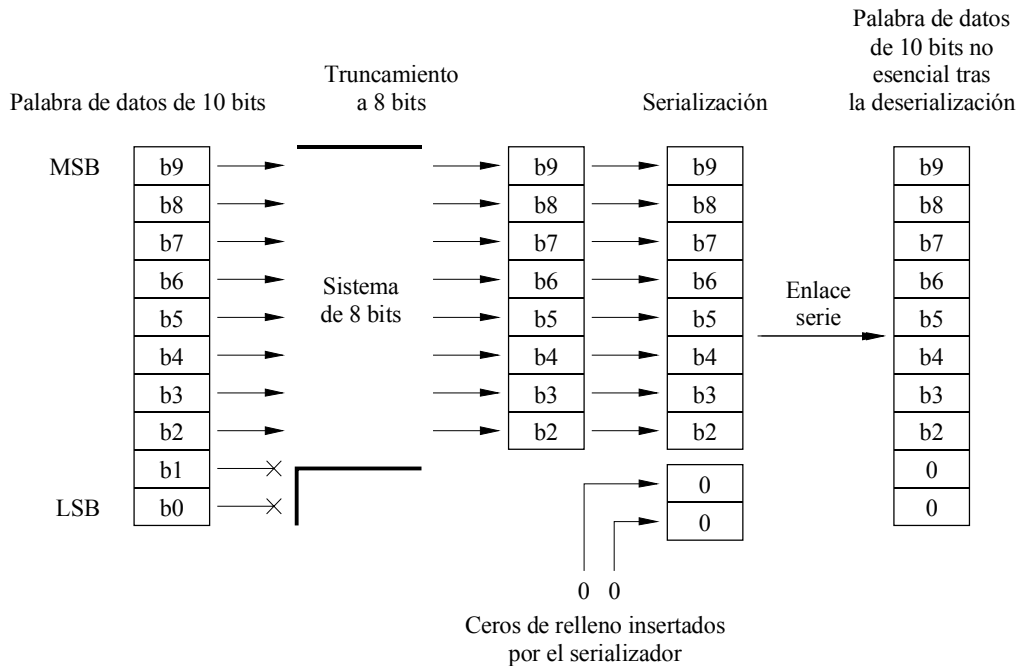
Palabra de datos de 10 bits

Truncamiento a 8 bits

Serialización

Palabra de datos de 10 bits no esencial tras la deserialización

MSB

b9
b8
b7
b6
b5
b4
b3
b2
b1
b0

LSB

Sistema de 8 bits

b9
b8
b7
b6
b5
b4
b3
b2

b9
b8
b7
b6
b5
b4
b3
b2
0
0

Enlace serie

b9
b8
b7
b6
b5
b4
b3
b2
0
0

0 0

Ceros de relleno insertados por el serializador